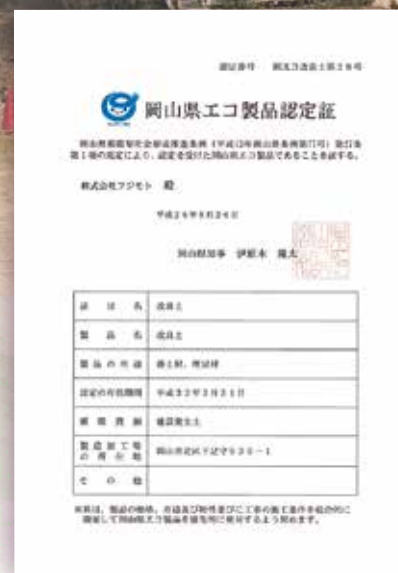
認定番号　岡エコ改良土第２６号

岡山県エコ製品認定証

岡山県循環型社会形成推進条例（平成13年岡山県条例第57号）第17条第１項の規定により、認定を受けた岡山県エコ製品であることを証明する。

株式会社フジモト　殿

平成２６年６月２６日

岡山県知事　伊原木　隆太

| 認定名 | 改良土 |
|---|---|
| 製品名 | 改良土 |
| 製品の用途 | 路土材、埋戻材 |
| 認定の有効期限 | 平成３２年３月３１日 |
| 循環資源 | 建設発生土 |
| 製造加工場の所在地 | 岡山市北区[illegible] |
| その他 | |

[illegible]